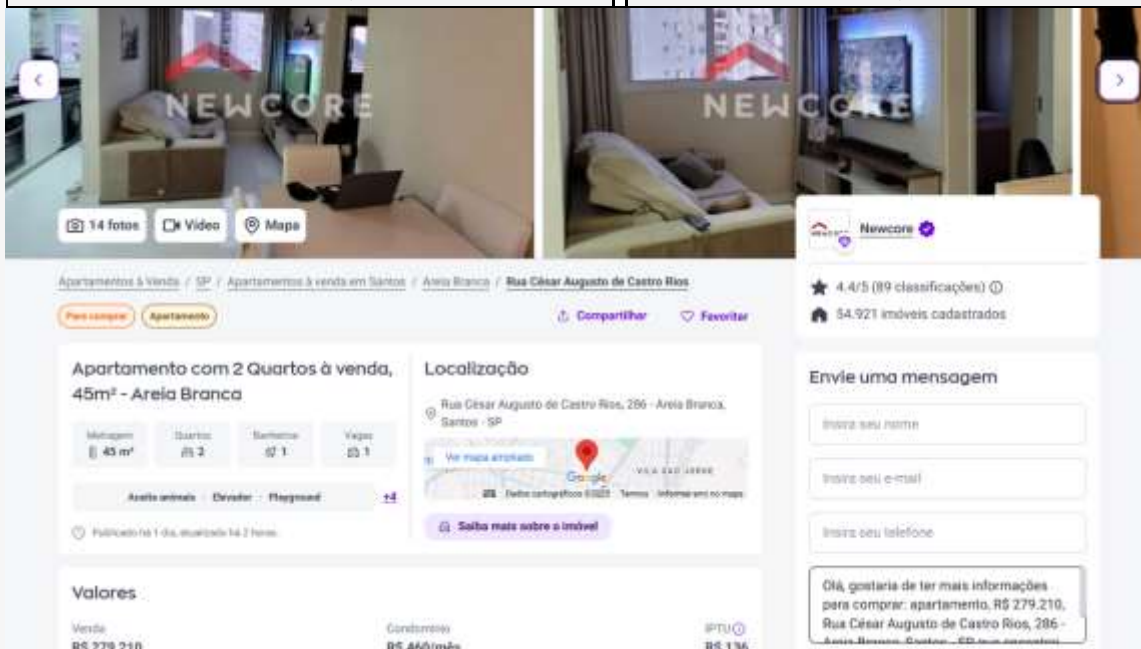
NEWCORE

NEWCORE

14 fotos Vídeo Mapa

Newcore

Apartamentos à Venda / SP / Apartamentos à venda em Santos / Areia Branca / Rua César Augusto de Castro Rios

Para comprar Apartamento

Compartilhar Favoritar

4.4/5 (89 classificações)

54.921 imóveis cadastrados

Apartamento com 2 Quartos à venda, 45m² - Areia Branca

Metragem 45 m²
Quartos 2
Banheiros 1
Vagas 1

Aceita animais · Elevador · Playground +4

Publicado há 1 dia, atualizado há 2 horas

Localização

Rua César Augusto de Castro Rios, 286 - Areia Branca, Santos - SP

Ver mapa ampliado

VILA SÃO JORGE

Google

Dados cartográficos ©2025 Termos Informar erro no mapa

Saiba mais sobre o imóvel

Envie uma mensagem

Insira seu nome

Insira seu e-mail

Insira seu telefone

Olá, gostaria de ter mais informações para comprar: apartamento, R$ 279.210, Rua César Augusto de Castro Rios, 286 - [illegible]

Valores

Venda
R$ 279.210

Condomínio
R$ 460/mês

IPTU
R$ 136